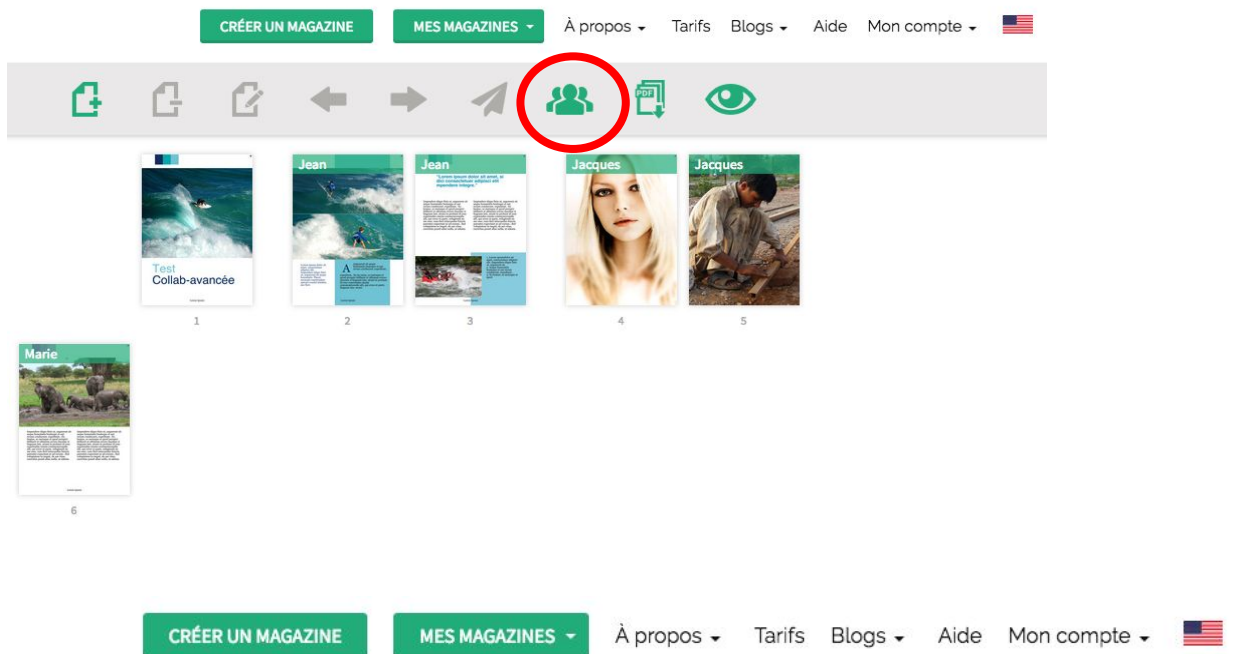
CRÉER UN MAGAZINE MES MAGAZINES À propos Tarifs Blogs Aide Mon compte

PDF

Test
Collab-avancée

1

Jean

2

Jean

"Lorem ipsum dolor sit amet, in dict consectetur adipisci elit imperdiet integre."

3

Jacques

4

Jacques

5

Marie

6

CRÉER UN MAGAZINE MES MAGAZINES À propos Tarifs Blogs Aide Mon compte